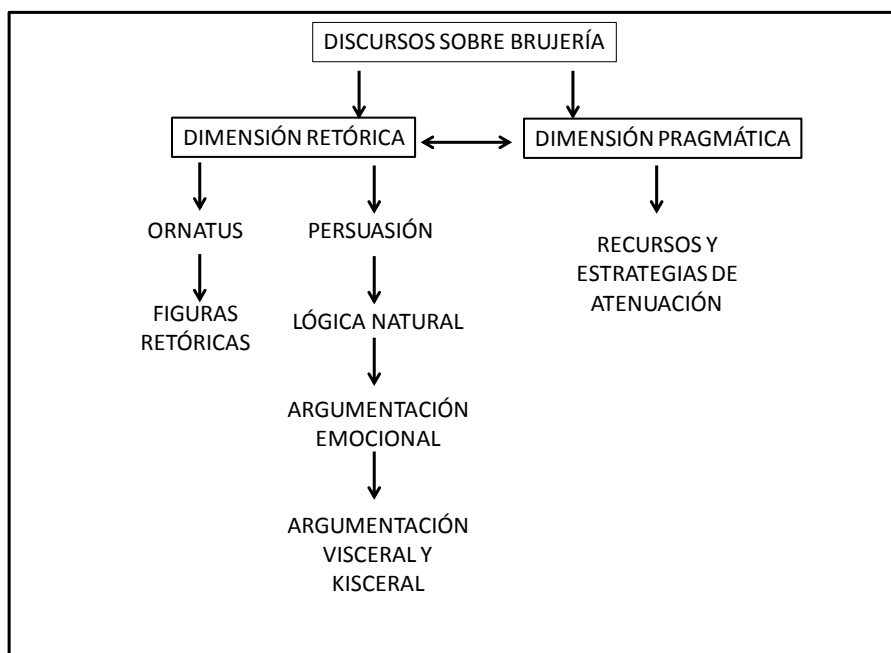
DISCURSOS SOBRE BRUJERÍA

DIMENSIÓN RETÓRICA

DIMENSIÓN PRAGMÁTICA

ORNATUS

FIGURAS RETÓRICAS

PERSUASIÓN

LÓGICA NATURAL

ARGUMENTACIÓN EMOCIONAL

ARGUMENTACIÓN VISCERAL Y KISCERAL

RECURSOS Y ESTRATEGIAS DE ATENUACIÓN